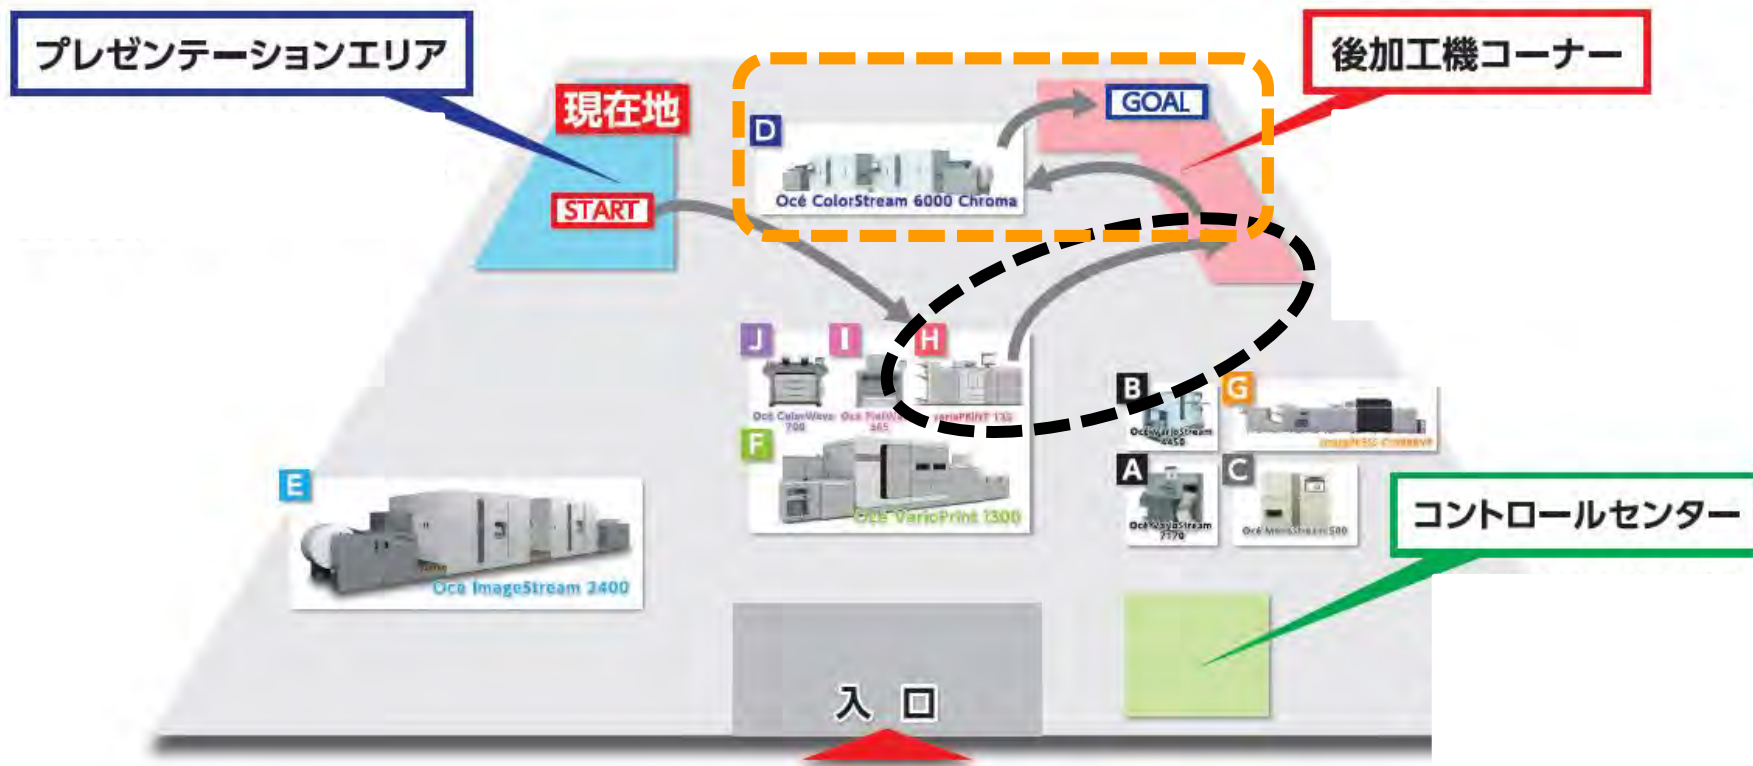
プレゼンテーションエリア

現在地

START

D

Océ ColorStream 6000 Chroma

GOAL

後加工機コーナー

J

I

H

Océ ColorWave 700

Océ PlotWave 345

VarioPRINT 135

F

Océ VarioPrint 1300

B

Océ VarioStream 4450

G

imagePRESS C10000VP

A

Océ VarioStream 7170

C

Océ MeroStream 500

E

Océ ImageStream 2400

コントロールセンター

入 口